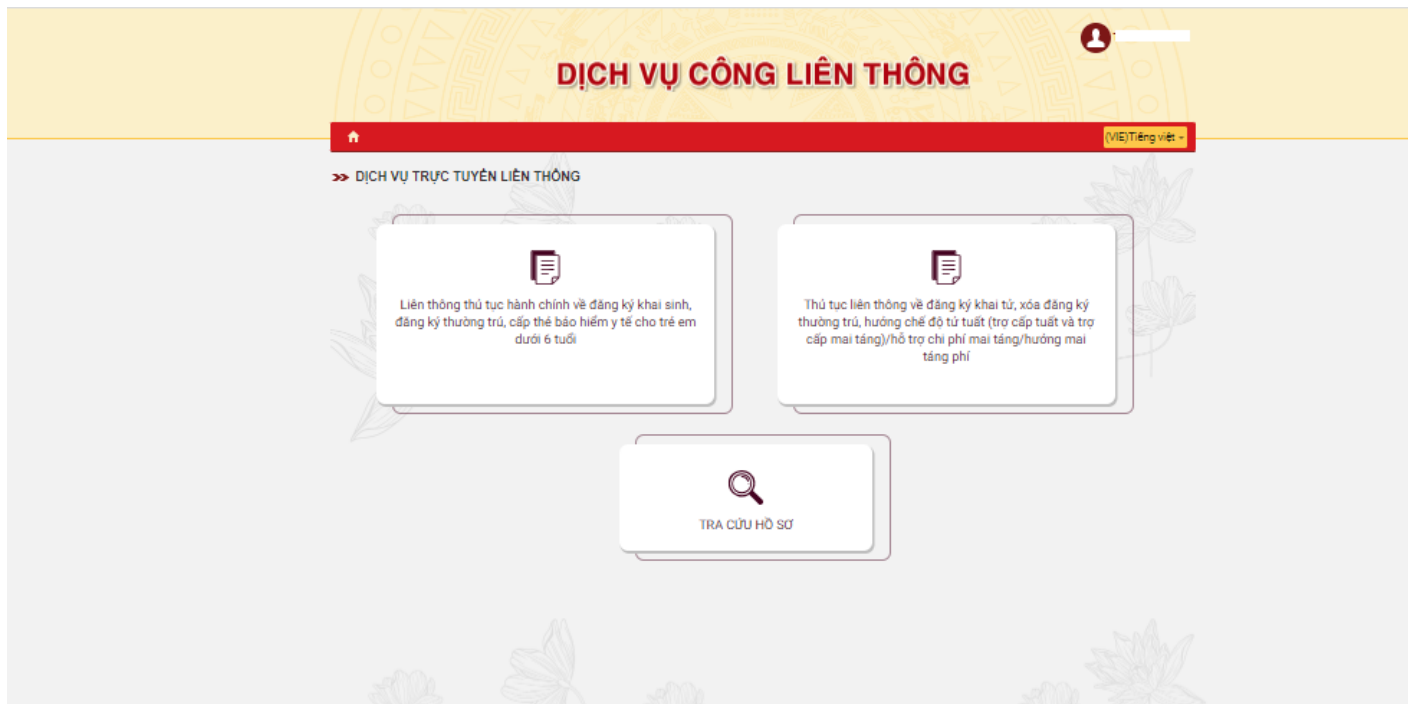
DỊCH VỤ CÔNG LIÊN THÔNG

(VIE)Tiếng việt

DỊCH VỤ TRỰC TUYẾN LIÊN THÔNG

Liên thông thủ tục hành chính về đăng ký khai sinh, đăng ký thường trú, cấp thẻ bảo hiểm y tế cho trẻ em dưới 6 tuổi

Thủ tục liên thông về đăng ký khai tử, xóa đăng ký thường trú, hưởng chế độ tử tuất (trợ cấp tuất và trợ cấp mai táng)/hỗ trợ chi phí mai táng/hưởng mai táng phí

TRA CỨU HỒ SƠ